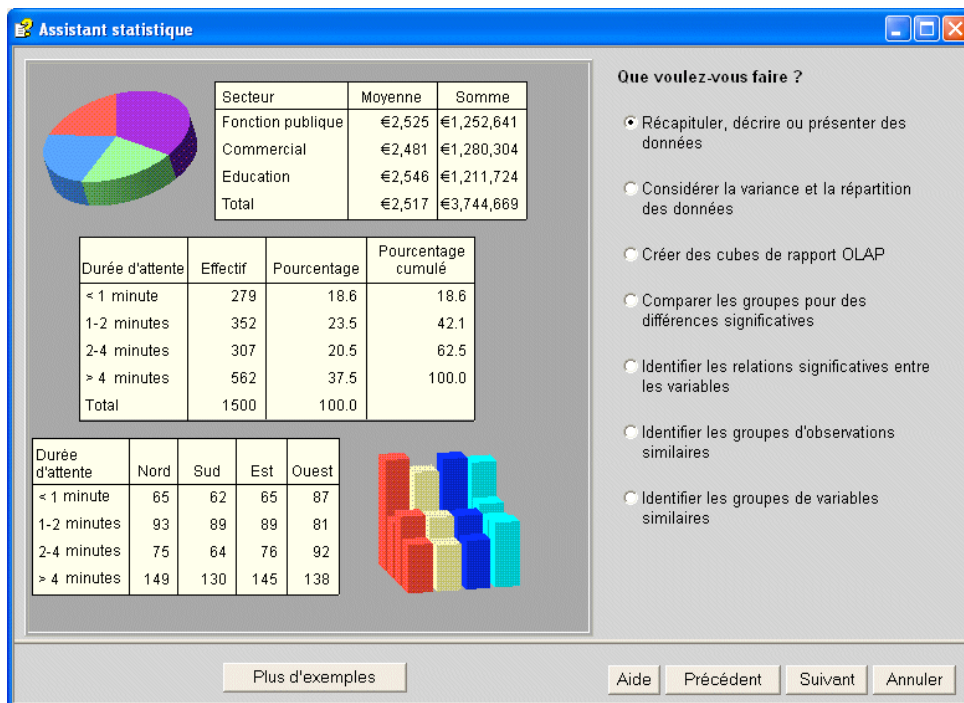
Assistant statistique

| Secteur | Moyenne | Somme |
|---|---|---|
| Fonction publique | €2,525 | €1,252,641 |
| Commercial | €2,481 | €1,280,304 |
| Education | €2,546 | €1,211,724 |
| Total | €2,517 | €3,744,669 |

| Durée d'attente | Effectif | Pourcentage | Pourcentage cumulé |
|---|---|---|---|
| < 1 minute | 279 | 18.6 | 18.6 |
| 1-2 minutes | 352 | 23.5 | 42.1 |
| 2-4 minutes | 307 | 20.5 | 62.5 |
| > 4 minutes | 562 | 37.5 | 100.0 |
| Total | 1500 | 100.0 | |

| Durée d'attente | Nord | Sud | Est | Ouest |
|---|---|---|---|---|
| < 1 minute | 65 | 62 | 65 | 87 |
| 1-2 minutes | 93 | 89 | 89 | 81 |
| 2-4 minutes | 75 | 64 | 76 | 92 |
| > 4 minutes | 149 | 130 | 145 | 138 |

Que voulez-vous faire ?

Récapituler, décrire ou présenter des données

Considérer la variance et la répartition des données

Créer des cubes de rapport OLAP

Comparer les groupes pour des différences significatives

Identifier les relations significatives entre les variables

Identifier les groupes d'observations similaires

Identifier les groupes de variables similaires

Plus d'exemples

Aide Précédent Suivant Annuler